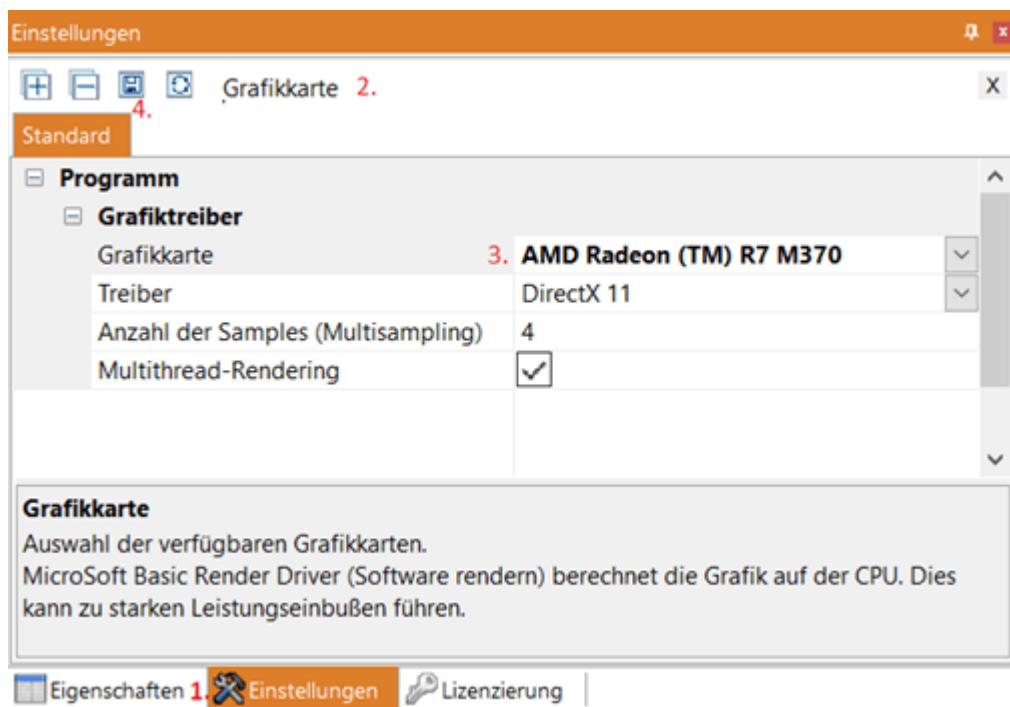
Einstellungen

4. Grafikkarte 2. X

Standard

Programm
Grafiktreiber

| | |
|---|---|
| Grafikkarte | 3. AMD Radeon (TM) R7 M370 |
| Treiber | DirectX 11 |
| Anzahl der Samples (Multisampling) | 4 |
| Multithread-Rendering | ✓ |

Grafikkarte
Auswahl der verfügbaren Grafikkarten.
MicroSoft Basic Render Driver (Software rendern) berechnet die Grafik auf der CPU. Dies kann zu starken Leistungseinbußen führen.

Eigenschaften 1. Einstellungen Lizenzierung